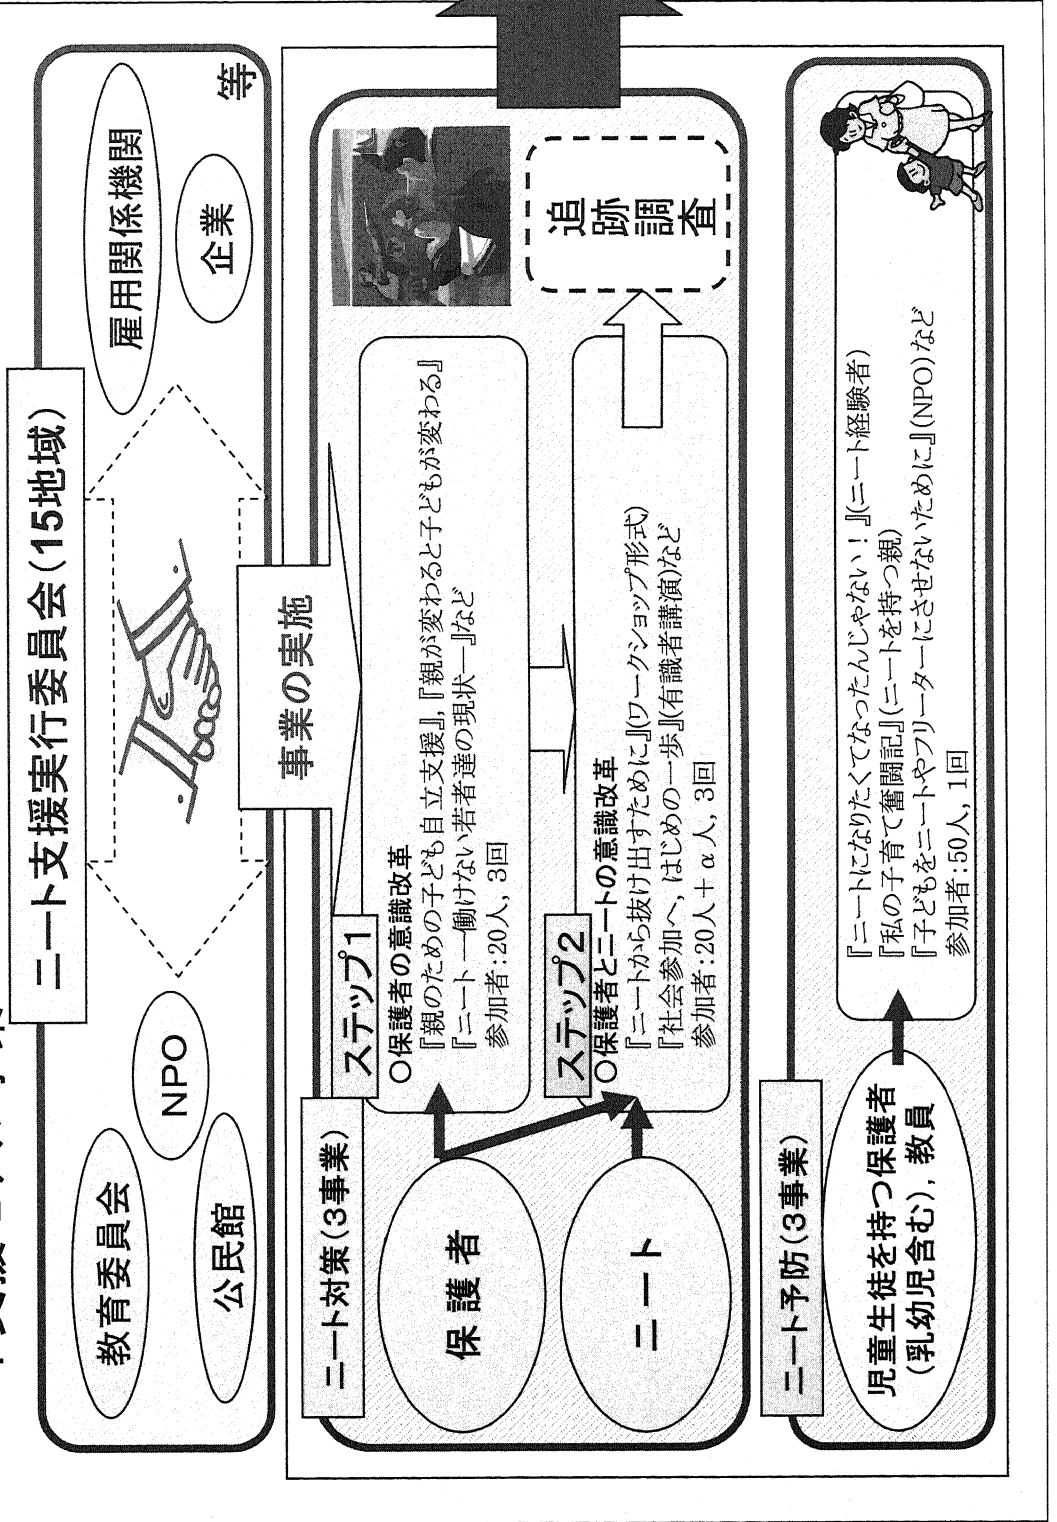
ニート支援実行委員会（15地域）

教育委員会

NPO

公民館

雇用関係機関

企業

等

事業の実施

ニート対策（3事業）

保護者

ニート

ステップ1

○保護者の意識改革

『親のための子ども自立支援』、『親が変わると子どもが変わる』

『ニート－働けない若者達の現状－』など

参加者：20人，3回

ステップ2

○保護者とニートの意識改革

『ニートから抜け出すために』（ワークショップ形式）

『社会参加へ、はじめの一歩』（有識者講演）など

参加者：20人＋α人，3回

追跡調査

ニート予防（3事業）

児童生徒を持つ保護者（乳幼児含む），教員

『ニートになりたくてなったんじゃない！』（ニート経験者）

『私の子育て奮闘記』（ニートを持つ親）

『子どもをニートやフリーターにさせないために』（NPO）など

参加者：50人，1回